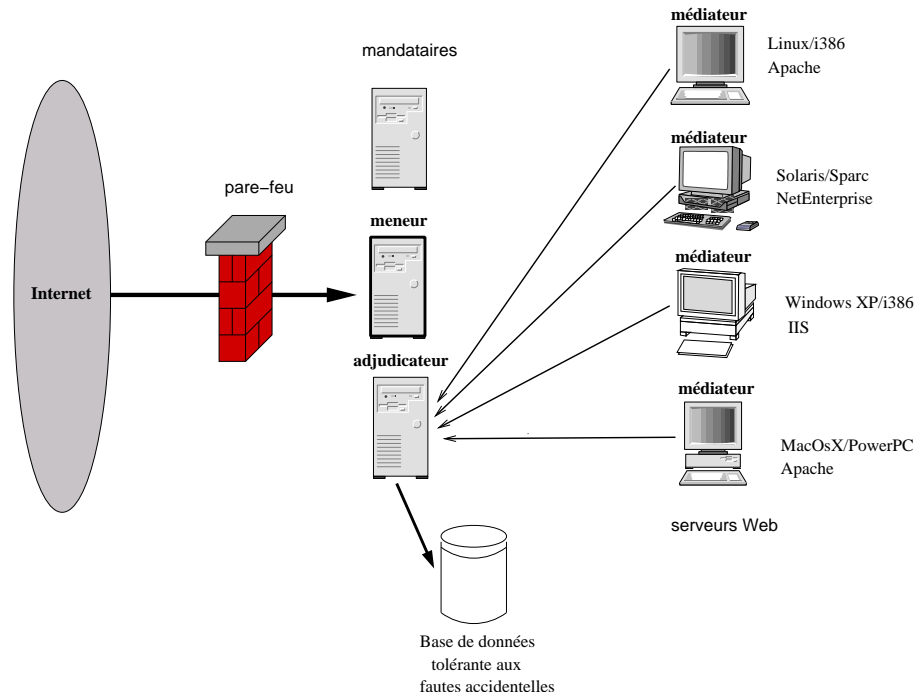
Internet

pare−feu

mandataires

meneur

adjudicateur

médiateur
Linux/i386
Apache

médiateur
Solaris/Sparc
NetEnterprise

médiateur
Windows XP/i386
IIS

médiateur
MacOsX/PowerPC
Apache

serveurs Web

Base de données
tolérante aux
fautes accidentelles